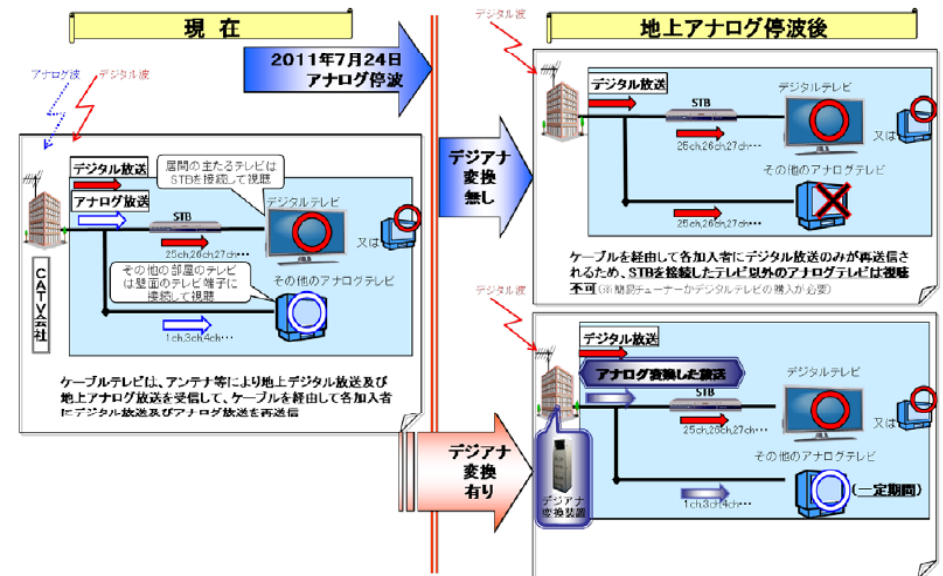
現　在

2011年7月24日
アナログ停波

地上アナログ停波後

デジタル波

アナログ波
デジタル波

デジタル放送
アナログ放送
居間の主たるテレビは STBを接続して視聴
STB
デジタルテレビ
又は
25ch,26ch,27ch･･･
その他の部屋のテレビは壁面のテレビ端子に接続して視聴
その他のアナログテレビ
1ch,3ch,4ch･･･
CATV会社

ケーブルテレビは、アンテナ等により地上デジタル放送及び地上アナログ放送を受信して、ケーブルを経由して各加入者にデジタル放送及びアナログ放送を再送信

デジアナ変換無し

デジタル放送
STB
デジタルテレビ
又は
25ch,26ch,27ch･･･
その他のアナログテレビ
25ch,26ch,27ch･･･

ケーブルを経由して各加入者にデジタル放送のみが再送信されるため、STBを接続したテレビ以外のアナログテレビは視聴不可（※別途チューナーかデジタルテレビの購入が必要）

デジタル波

デジアナ変換有り

デジタル放送
アナログ変換した放送
STB
デジタルテレビ
又は
25ch,26ch,27ch･･･
その他のアナログテレビ
（一定期間）
1ch,3ch,4ch･･･
デジアナ変換装置